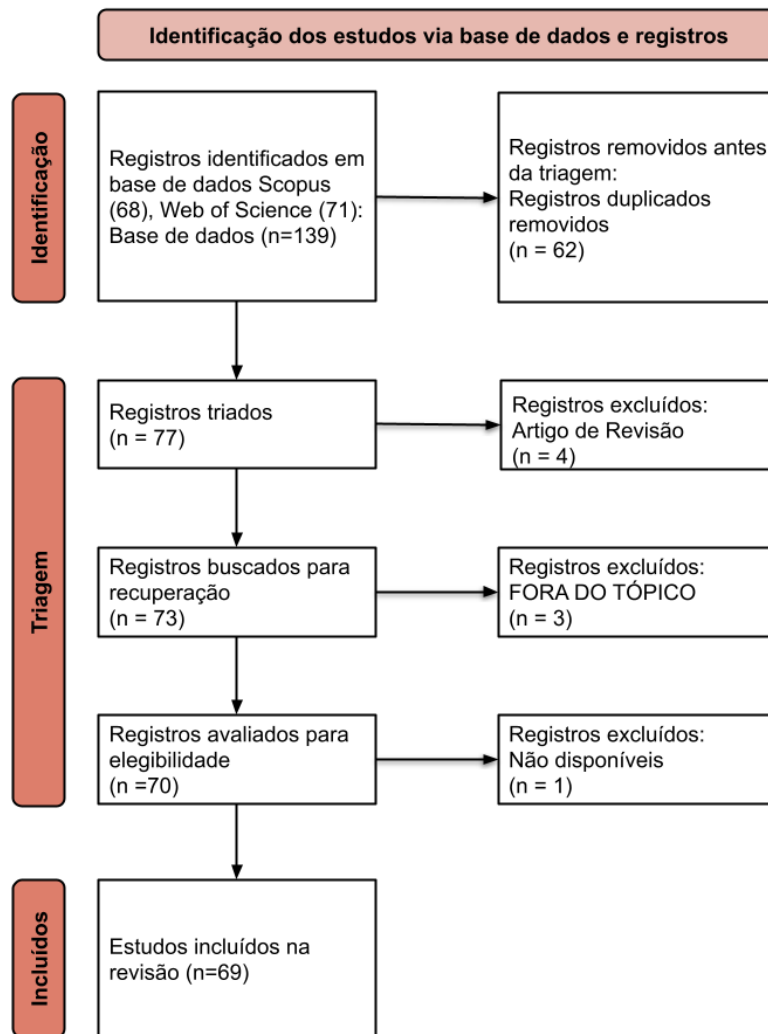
Identificação dos estudos via base de dados e registros

Identificação

Registros identificados em base de dados Scopus (68), Web of Science (71): Base de dados (n=139)

Registros removidos antes da triagem:
Registros duplicados removidos
(n = 62)

Triagem

Registros triados
(n = 77)

Registros excluídos:
Artigo de Revisão
(n = 4)

Registros buscados para recuperação
(n = 73)

Registros excluídos:
FORA DO TÓPICO
(n = 3)

Registros avaliados para elegibilidade
(n =70)

Registros excluídos:
Não disponíveis
(n = 1)

Incluídos

Estudos incluídos na revisão (n=69)